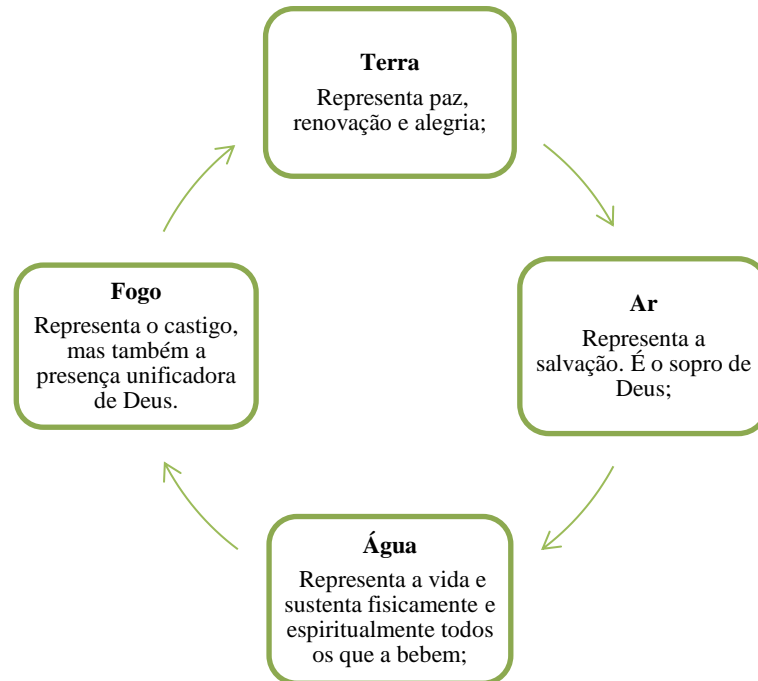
**Terra**
Representa paz, renovação e alegria;

**Ar**
Representa a salvação. É o sopro de Deus;

**Água**
Representa a vida e sustenta fisicamente e espiritualmente todos os que a bebem;

**Fogo**
Representa o castigo, mas também a presença unificadora de Deus.